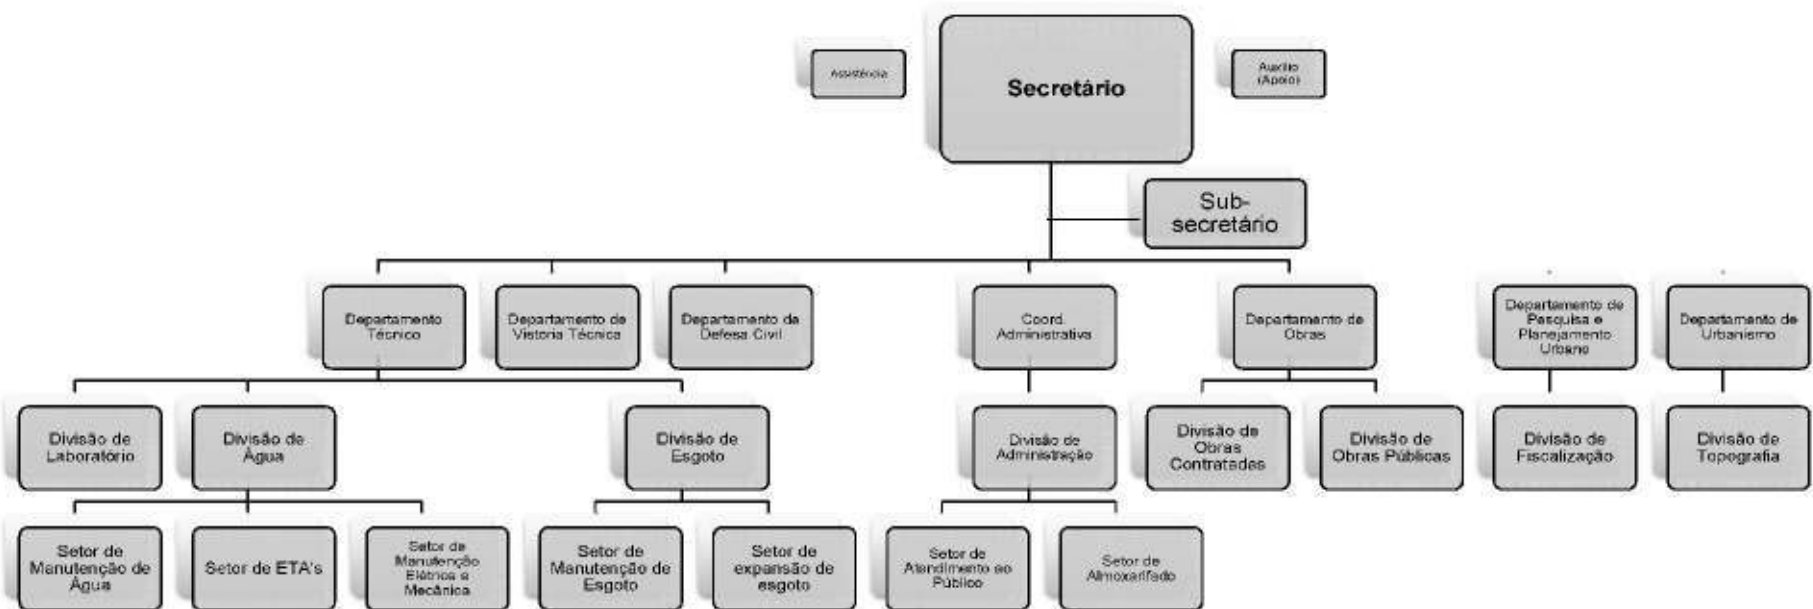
Assistência

Secretário

Auxílio (Apoio)

Sub-secretário

Departamento Técnico

Departamento de Vistoria Técnica

Departamento da Defesa Civil

Coord. Administrativa

Departamento de Obras

Departamento de Pesquisa e Planejamento Urbano

Departamento de Urbanismo

Divisão de Laboratório

Divisão de Água

Divisão de Esgoto

Divisão de Administração

Divisão de Obras Contratadas

Divisão de Obras Públicas

Divisão de Fiscalização

Divisão de Topografia

Setor de Manutenção de Água

Setor de ETA's

Setor de Manutenção Elétrica e Mecânica

Setor de Manutenção de Esgoto

Setor de expansão de esgoto

Setor de Atendimento ao Público

Setor de Almoxarifado